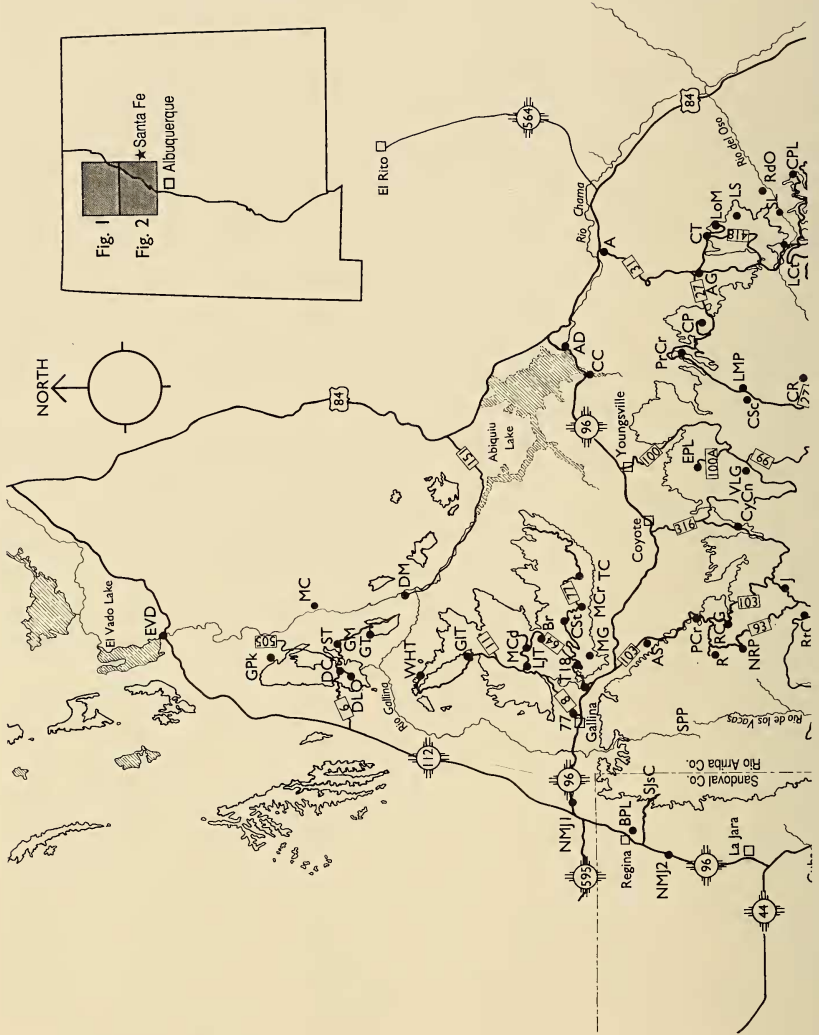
NORTH

Fig. 1
Fig. 2
Santa Fe
Albuquerque

El Rito
564
84
Rio Chama
Rio del Oso
A
AD
CC
CT
LoM
LS
RdO
CPL
AG
CP
PrCr
LMP
CSc
CR
LC
151
84
Abiquiu Lake
96
Youngsville
100
100A
EPL
VLG
CyCn
Coyote
316
EVD
El Vado Lake
MC
DM
GPk
DC
ST
DLC
GM
GT
WHT
GIT
MCd
LT
Br
CSt
MCr
TC
MG
AS
PCc
R
RCG
NRP
J
RtC
Rio Gallina
Gallina
77
SPP
Rio de los Vacas
Rio Arriba Co.
Sandoval Co.
112
96
NMJ1
BPL
SJsC
Regina
595
NMJ2
96
La Jara
44